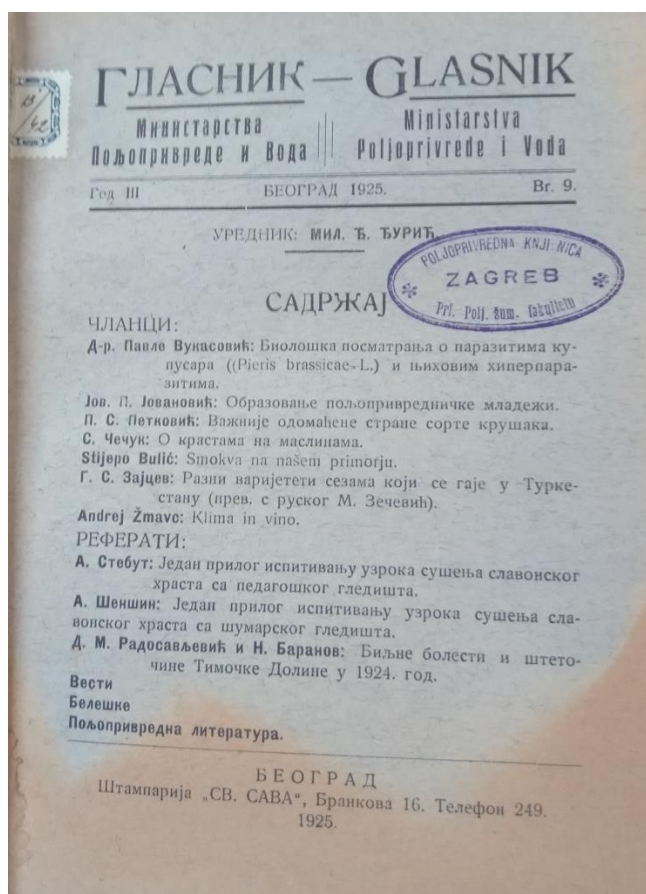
ГЛАСНИК — GLASNIK

Министарства Пољопривреде и Вода

Ministarstva Poljoprivrede i Voda

Год III БЕОГРАД 1925. Br. 9.

УРЕДНИК: МИЛ. Ђ. ЂУРИЋ

POLJOPRIVREDNA KNJIŽNICA ZAGREB Prl. Polj. šum. fakulteta

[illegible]

САДРЖАЈ

ЧЛАНЦИ:

Д-р. Павле Вукасовић: Биолошка посматрања о паразитима купусара ((Pieris brassicae-L.) и њиховим хиперпаразитима.

Јов. П. Јовановић: Образовање пољопривредничке младежи.

П. С. Петковић: Важније одомаћене стране сорте крушака.

С. Чечук: О крастама на маслинама.

Stijepo Bulić: Smokva na našem primorju.

Г. С. Зајцев: Разни варијетети сезама који се гаје у Туркестану (прев. с руског М. Зечевић).

Andrej Žmavc: Klima in vino.

РЕФЕРАТИ:

А. Стебут: Један прилог испитивању узрока сушења славонског храста са педагошког гледишта.

А. Шеншин: Један прилог испитивању узрока сушења славонског храста са шумарског гледишта.

Д. М. Радосављевић и Н. Баранов: Биљне болести и штеточине Тимочке Долине у 1924. год.

Вести

Белешке

Пољопривредна литература.

БЕОГРАД

Штампарија „СВ. САВА", Бранкова 16. Телефон 249.

1925.